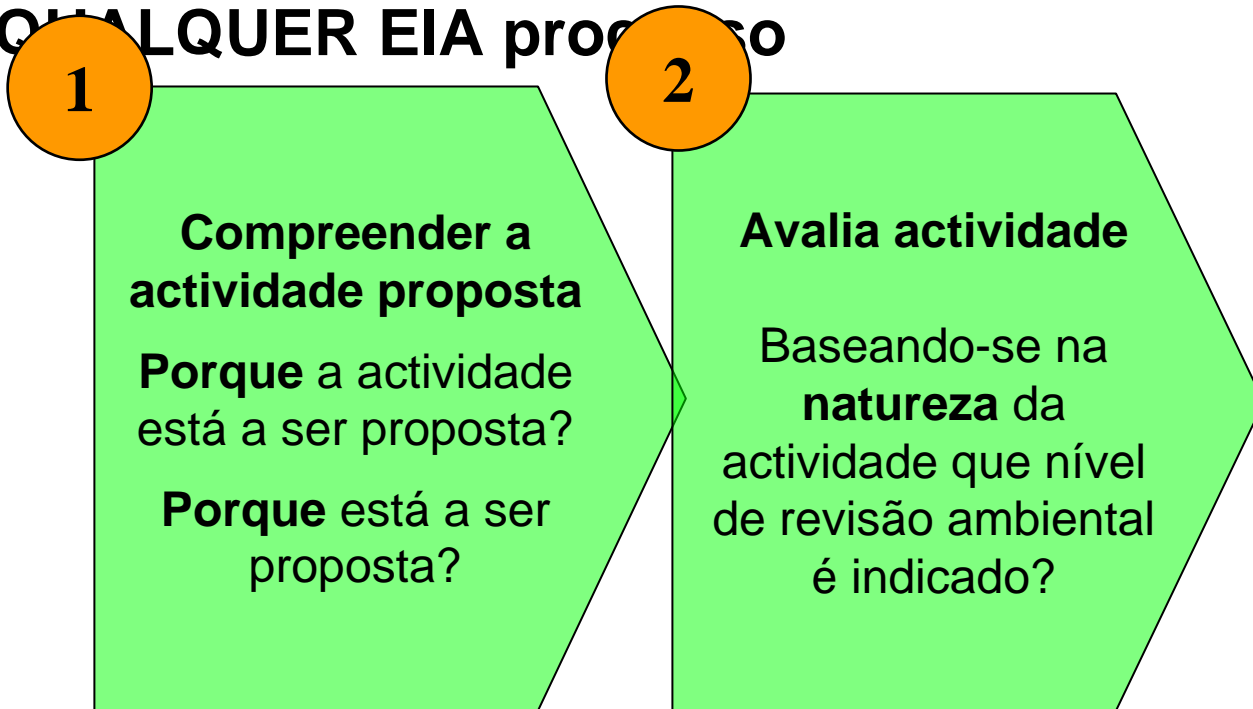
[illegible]ALQUER EIA proc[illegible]so

1

Compreender a actividade proposta

**Porque** a actividade está a ser proposta?

**Porque** está a ser proposta?

2

Avalia actividade

Baseando-se na **natureza** da actividade que nível de revisão ambiental é indicado?